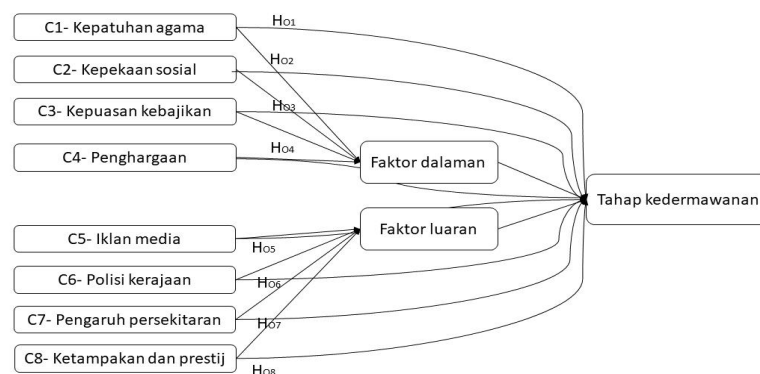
C1- Kepatuhan agama

C2- Kepekaan sosial

C3- Kepuasan kebajikan

C4- Penghargaan

C5- Iklan media

C6- Polisi kerajaan

C7- Pengaruh persekitaran

C8- Ketampakan dan prestij

$H_{O1}$

$H_{O2}$

$H_{O3}$

$H_{O4}$

$H_{O5}$

$H_{O6}$

$H_{O7}$

$H_{O8}$

Faktor dalaman

Faktor luaran

Tahap kedermawanan